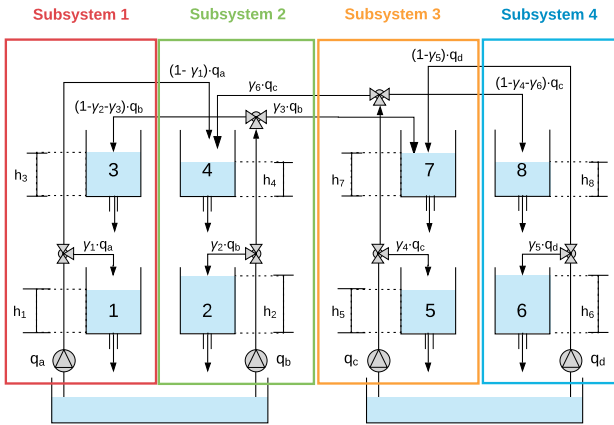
Subsystem 1

Subsystem 2

Subsystem 3

Subsystem 4

$(1-\gamma_1)\cdot q_a$

$(1-\gamma_5)\cdot q_d$

$\gamma_6\cdot q_c$

$(1-\gamma_4-\gamma_6)\cdot q_c$

$(1-\gamma_2-\gamma_3)\cdot q_b$

$\gamma_3\cdot q_b$

$h_3$

3

4

$h_4$

$h_7$

7

8

$h_8$

$\gamma_1\cdot q_a$

$\gamma_2\cdot q_b$

$\gamma_4\cdot q_c$

$\gamma_5\cdot q_d$

$h_1$

1

2

$h_2$

$h_5$

5

6

$h_6$

$q_a$

$q_b$

$q_c$

$q_d$